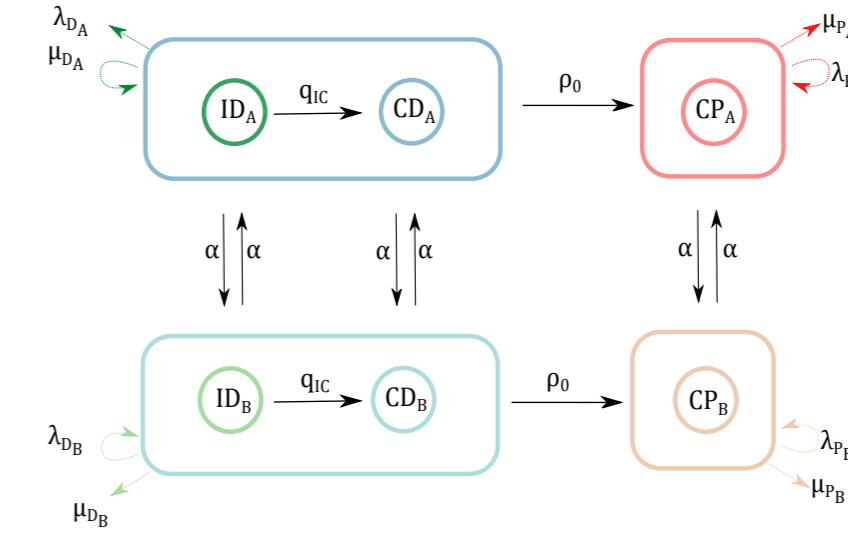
$\lambda_{D_A}$
$\mu_{D_A}$
$ID_A$
$q_{IC}$
$CD_A$
$\rho_0$
$CP_A$
$\mu_{P_A}$
$\lambda_{P}$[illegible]

$\alpha$ $\alpha$ $\alpha$ $\alpha$ $\alpha$ $\alpha$

$ID_B$
$q_{IC}$
$CD_B$
$\rho_0$
$CP_B$
$\lambda_{D_B}$
$\mu_{D_B}$
$\lambda_{P_B}$
$\mu_{P_B}$